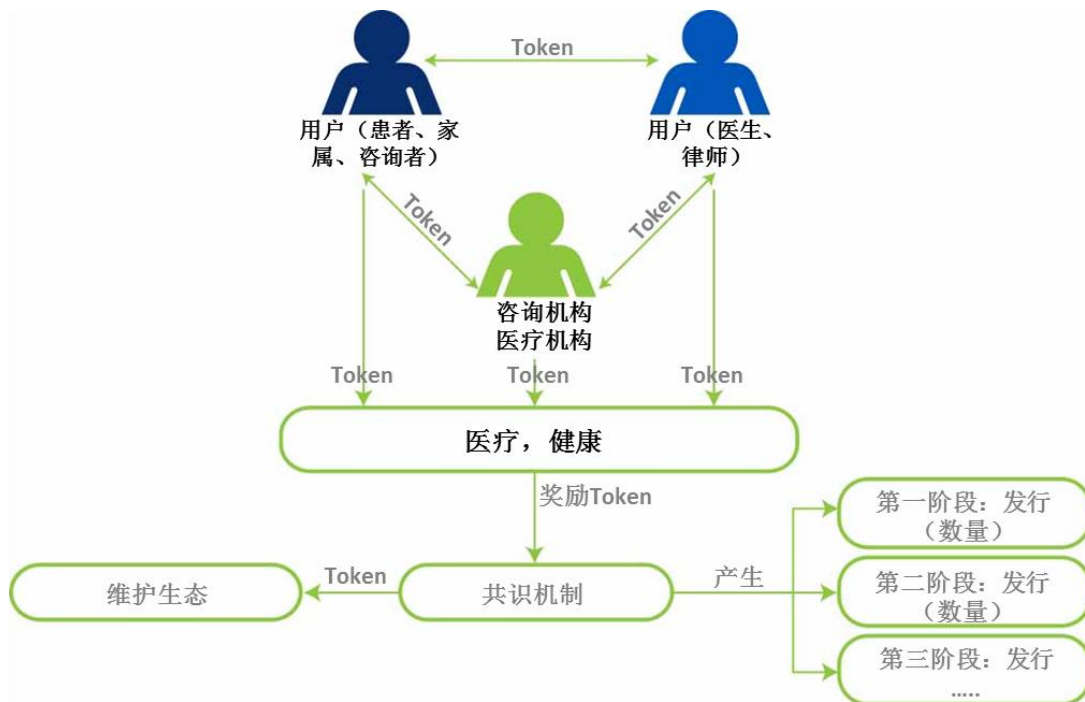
Token

用户（患者、家属、咨询者）

用户（医生、律师）

Token

Token

咨询机构
医疗机构

Token

Token

Token

医疗，健康

奖励Token

第一阶段：发行（数量）

维护生态

Token

共识机制

产生

第二阶段：发行（数量）

第三阶段：发行
.....